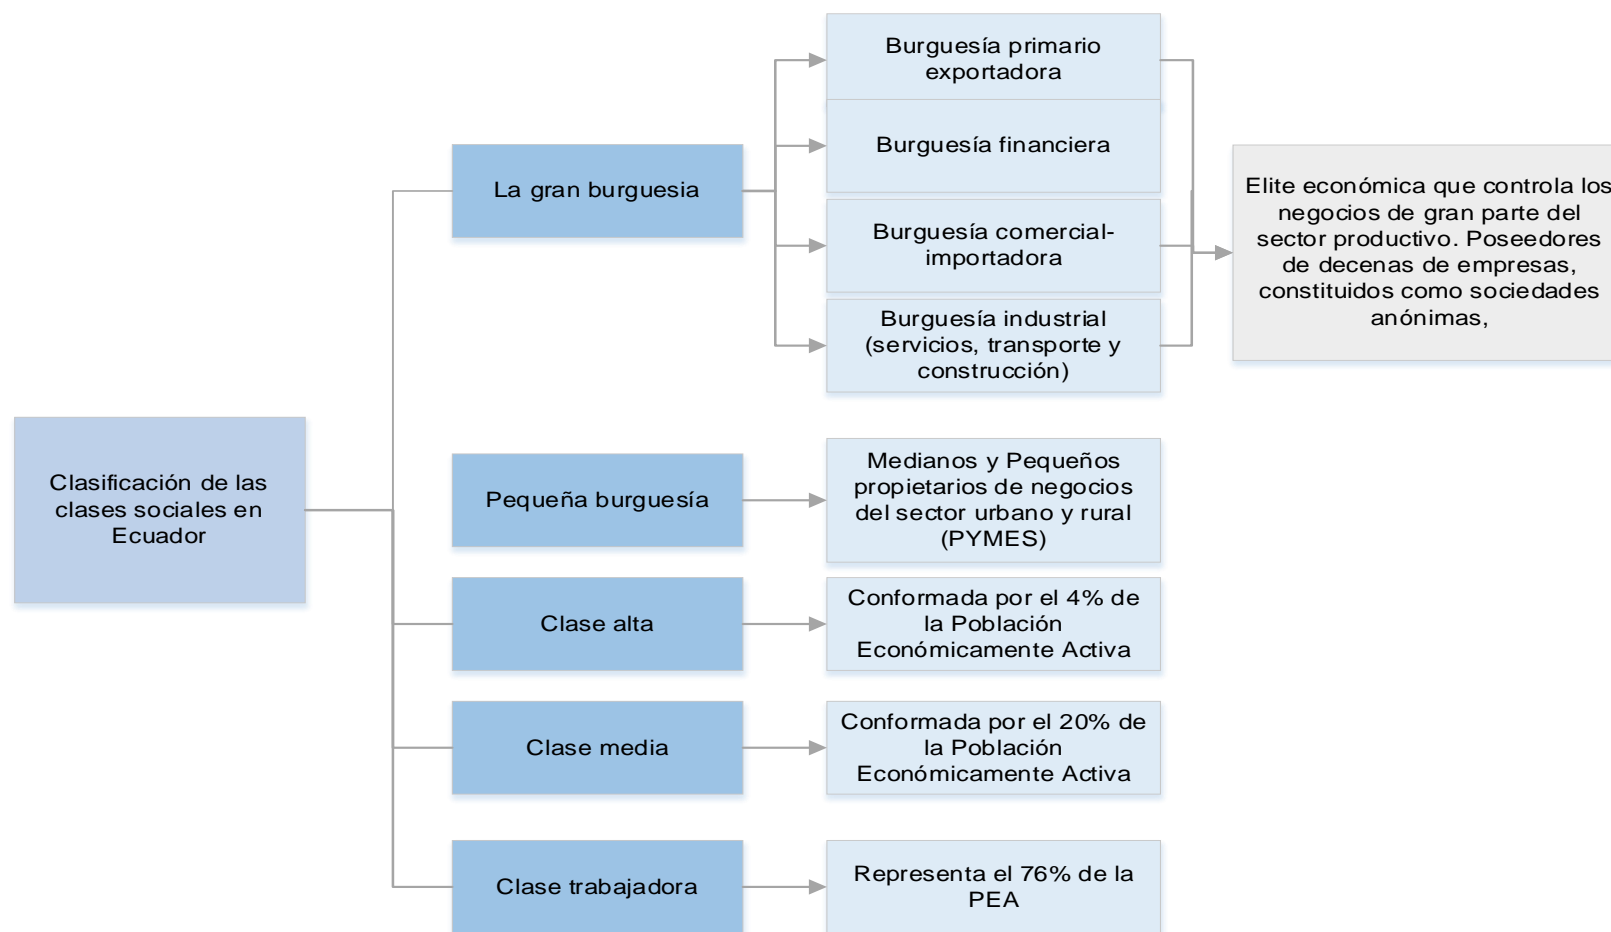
Clasificación de las clases sociales en Ecuador

La gran burguesia

Burguesía primario exportadora

Burguesía financiera

Burguesía comercial-importadora

Burguesía industrial (servicios, transporte y construcción)

Elite económica que controla los negocios de gran parte del sector productivo. Poseedores de decenas de empresas, constituidos como sociedades anónimas,

Pequeña burguesía

Medianos y Pequeños propietarios de negocios del sector urbano y rural (PYMES)

Clase alta

Conformada por el 4% de la Población Económicamente Activa

Clase media

Conformada por el 20% de la Población Económicamente Activa

Clase trabajadora

Representa el 76% de la PEA